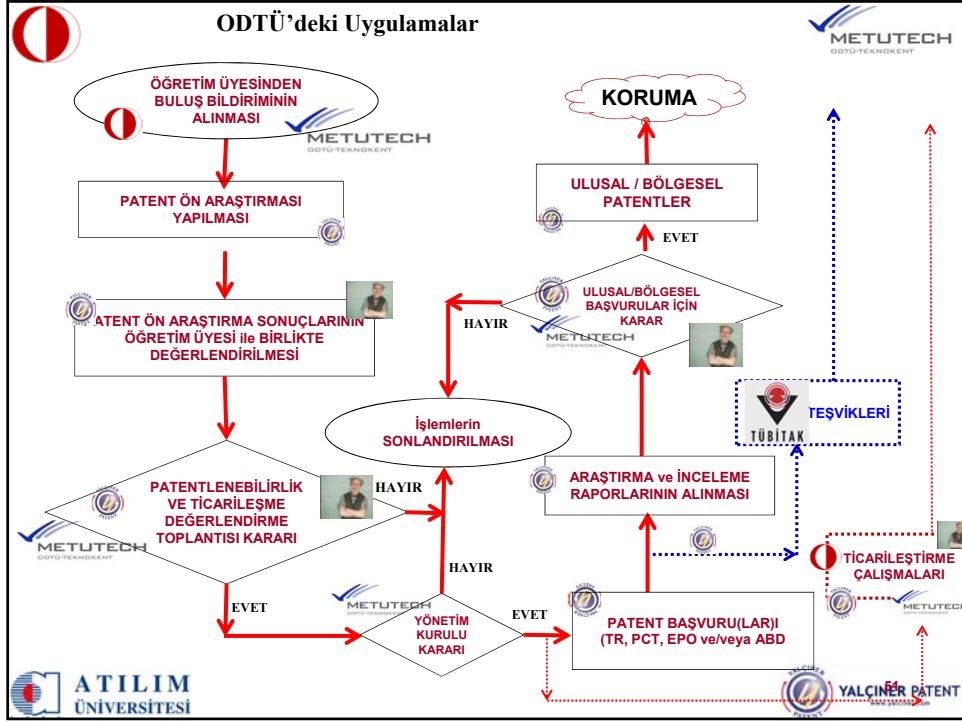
ODTÜ'deki Uygulamalar

METUTECH
ODTÜ-TEKNOKENT

ÖĞRETİM ÜYESİNDEN BULUŞ BİLDİRİMİNİN ALINMASI

METUTECH
ODTÜ-TEKNOKENT

PATENT ÖN ARAŞTIRMASI YAPILMASI

ATENT ÖN ARAŞTIRMA SONUÇLARININ ÖĞRETİM ÜYESİ ile BİRLİKTE DEĞERLENDİRİLMESİ

PATENTLENEBİLİRLİK VE TİCARİLEŞME DEĞERLENDİRME TOPLANTISI KARARI

METUTECH
ODTÜ-TEKNOKENT

HAYIR

EVET

İşlemlerin SONLANDIRILMASI

HAYIR

METUTECH

YÖNETİM KURULU KARARI

EVET

KORUMA

ULUSAL / BÖLGESEL PATENTLER

EVET

ULUSAL/BÖLGESEL BAŞVURULAR İÇİN KARAR

HAYIR

METUTECH
ODTÜ-TEKNOKENT

TÜBİTAK

TEŞVİKLERİ

ARAŞTIRMA ve İNCELEME RAPORLARININ ALINMASI

PATENT BAŞVURU(LAR)I (TR, PCT, EPO ve/veya ABD

TİCARİLEŞTİRME ÇALIŞMALARI

METUTECH

ATILIM ÜNİVERSİTESİ

YALÇINER PATENT

51